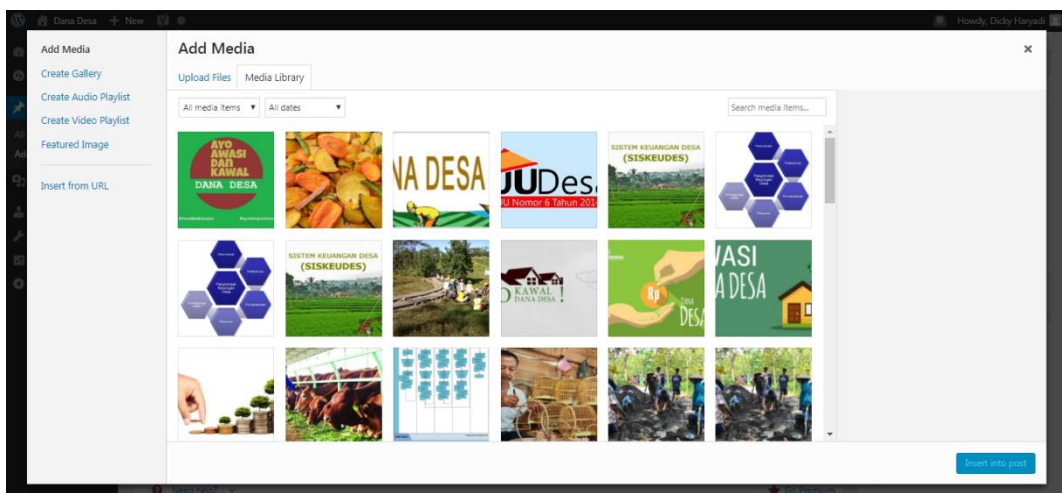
Dana Desa + New

Howdy, Dicky Haryadi

Add Media
Create Gallery
Create Audio Playlist
Create Video Playlist
Featured Image

Insert from URL

Add Media

×

Upload Files | Media Library

All media items ▾ | All dates ▾

Search media items...

AYO AWASI DAN KAWAL DANA DESA

NA DESA

UU Des
UU Nomor 6 Tahun 201

SISTEM KEUANGAN DESA (SISKEUDES)

SISTEM KEUANGAN DESA (SISKEUDES)

KAWAL DANA DESA!

Rp DANA DESA

VASI A DESA

Insert into post